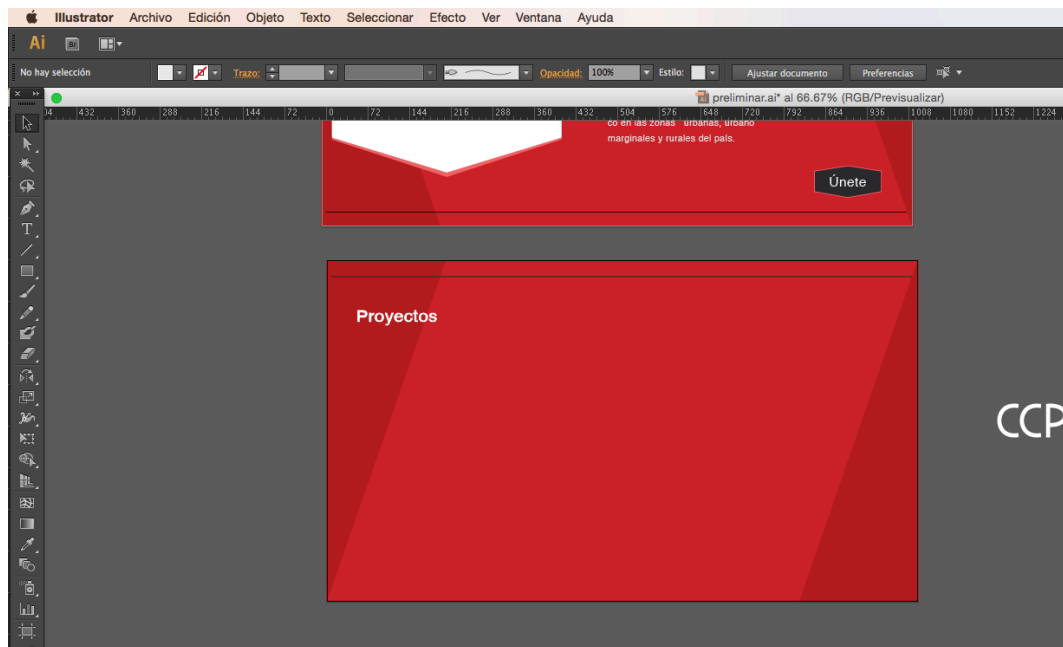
Illustrator Archivo Edición Objeto Texto Seleccionar Efecto Ver Ventana Ayuda

Ai Br

No hay selección Trazo: Opacidad: 100% Estilo: Ajustar documento Preferencias

preliminar.ai* al 66.67% (RGB/Previsualizar)

34 432 360 288 216 144 72 0 72 144 216 288 360 432 504 576 648 720 792 864 936 1008 1080 1152 1224

co en las zonas urbanas, urbano marginales y rurales del país.

Únete

Proyectos

CCP